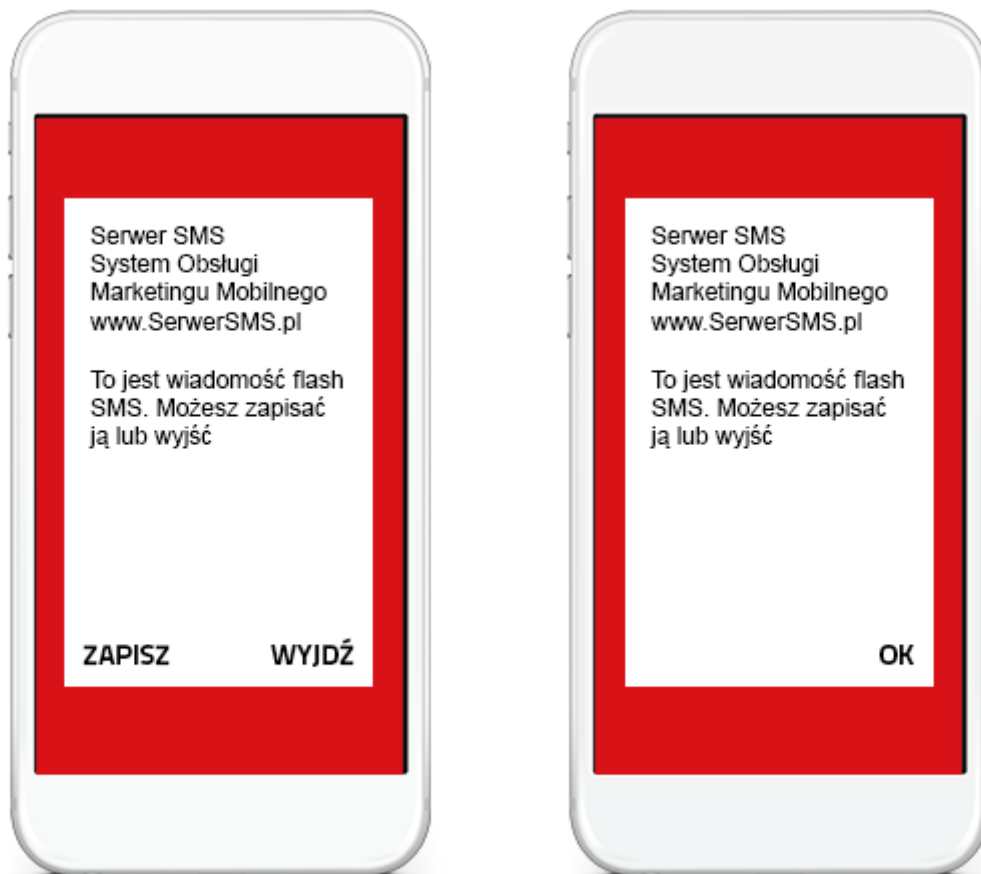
Serwer SMS
System Obsługi
Marketingu Mobilnego
www.SerwerSMS.pl

To jest wiadomość flash SMS. Możesz zapisać ją lub wyjść

ZAPISZ WYJDŹ

Serwer SMS
System Obsługi
Marketingu Mobilnego
www.SerwerSMS.pl

To jest wiadomość flash SMS. Możesz zapisać ją lub wyjść

OK